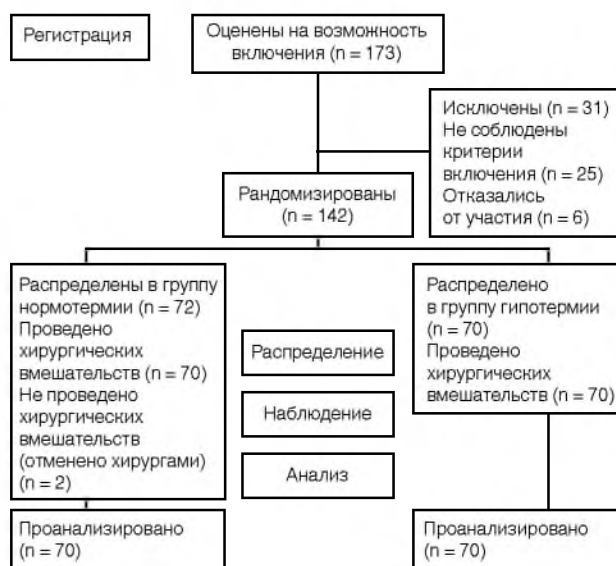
Регистрация

Оценены на возможность включения (n = 173)

Исключены (n = 31)
Не соблюдены критерии включения (n = 25)
Отказались от участия (n = 6)

Рандомизированы (n = 142)

Распределены в группу нормотермии (n = 72)
Проведено хирургических вмешательств (n = 70)
Не проведено хирургических вмешательств (отменено хирургами) (n = 2)

Распределение

Наблюдение

Анализ

Распределено в группу гипотермии (n = 70)
Проведено хирургических вмешательств (n = 70)

Проанализировано (n = 70)

Проанализировано (n = 70)